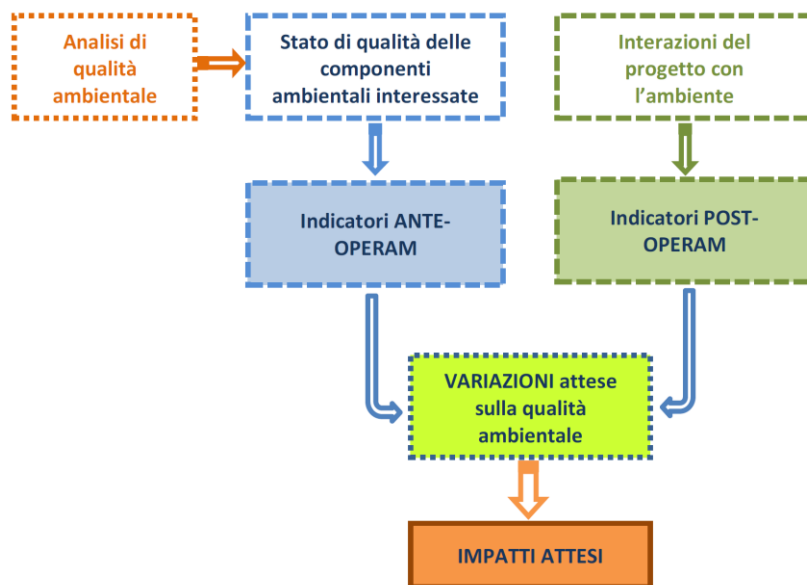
Analisi di qualità ambientale

Stato di qualità delle componenti ambientali interessate

Interazioni del progetto con l'ambiente

Indicatori ANTE-OPERAM

Indicatori POST-OPERAM

VARIAZIONI attese sulla qualità ambientale

IMPATTI ATTESI